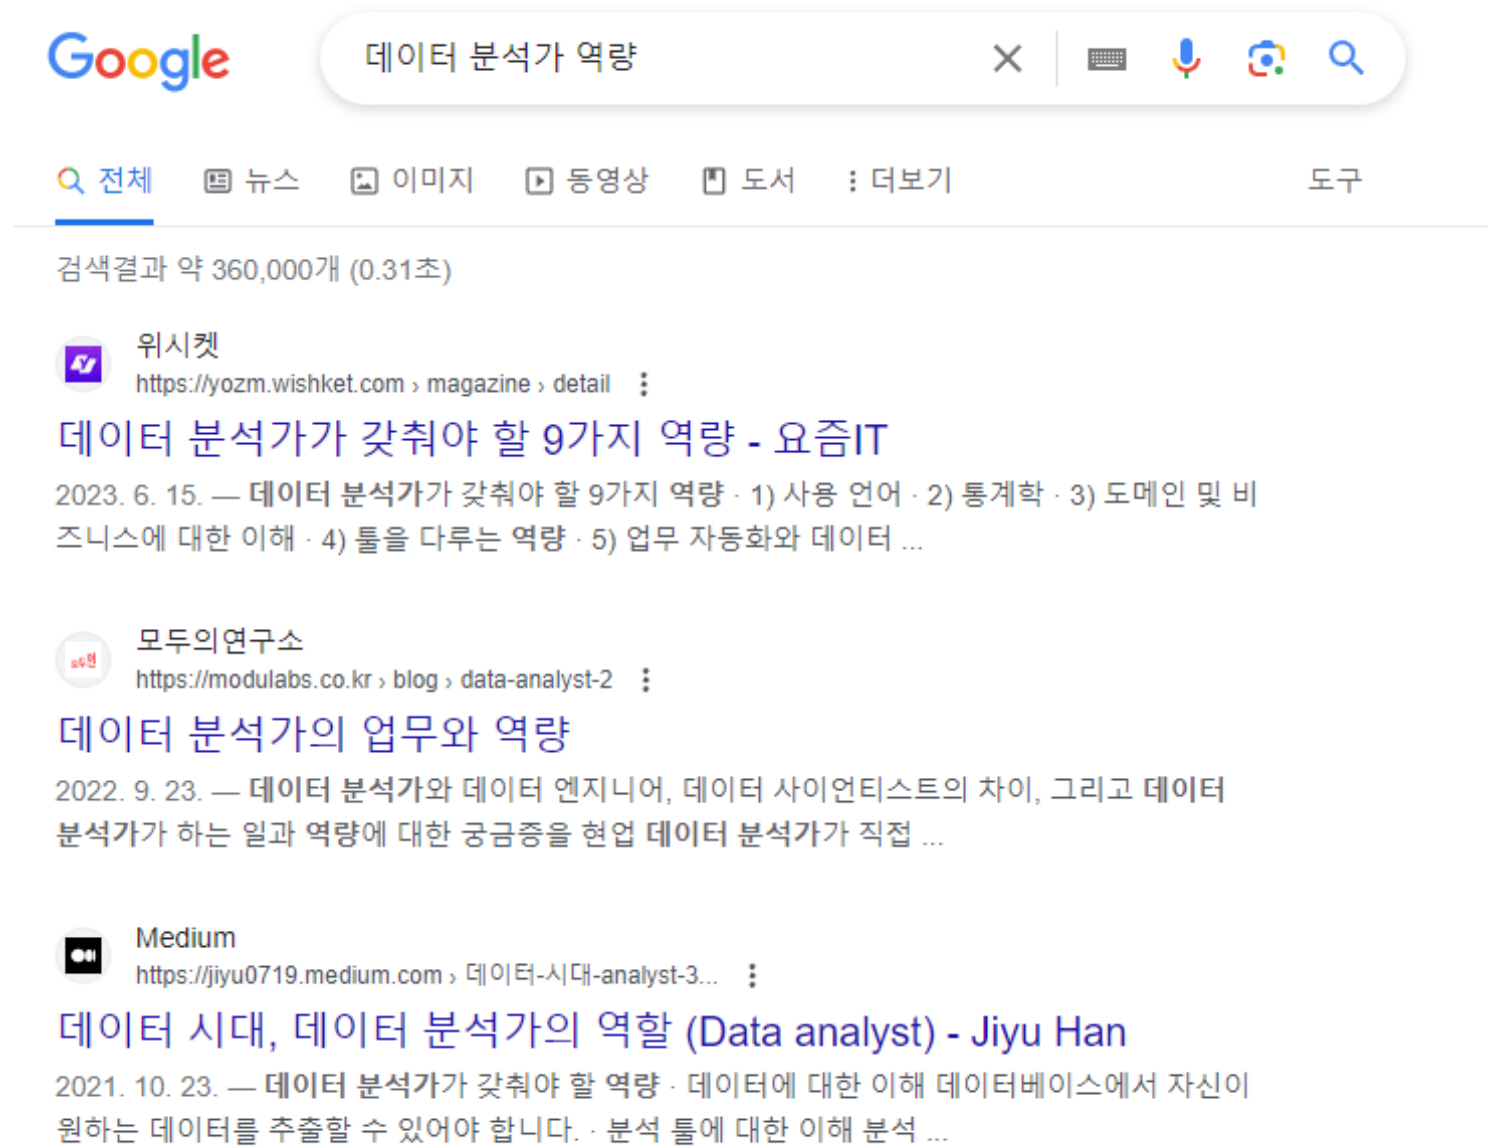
Google

데이터 분석가 역량

전체 뉴스 이미지 동영상 도서 더보기 도구

검색결과 약 360,000개 (0.31초)

위시켓
https://yozm.wishket.com › magazine › detail
데이터 분석가가 갖춰야 할 9가지 역량 - 요즘IT
2023. 6. 15. — 데이터 분석가가 갖춰야 할 9가지 역량 · 1) 사용 언어 · 2) 통계학 · 3) 도메인 및 비즈니스에 대한 이해 · 4) 툴을 다루는 역량 · 5) 업무 자동화와 데이터 ...

모두의연구소
https://modulabs.co.kr › blog › data-analyst-2
데이터 분석가의 업무와 역량
2022. 9. 23. — 데이터 분석가와 데이터 엔지니어, 데이터 사이언티스트의 차이, 그리고 데이터 분석가가 하는 일과 역량에 대한 궁금증을 현업 데이터 분석가가 직접 ...

Medium
https://jiyu0719.medium.com › 데이터-시대-analyst-3...
데이터 시대, 데이터 분석가의 역할 (Data analyst) - Jiyu Han
2021. 10. 23. — 데이터 분석가가 갖춰야 할 역량 · 데이터에 대한 이해 데이터베이스에서 자신이 원하는 데이터를 추출할 수 있어야 합니다. · 분석 툴에 대한 이해 분석 ...